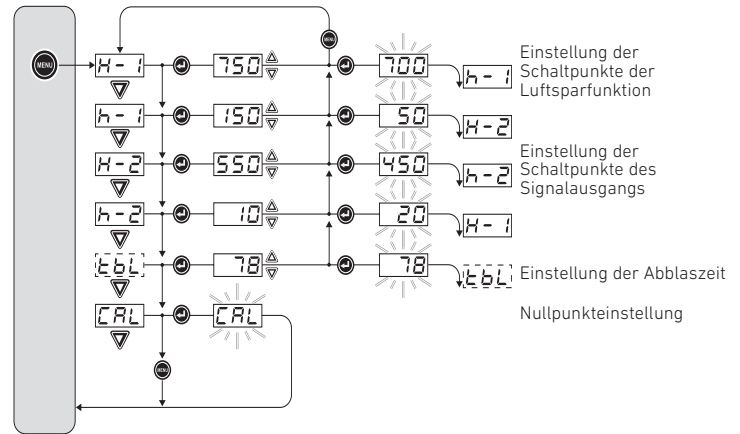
MENU
H-1
h-1
H-2
h-2
tbL
CAL
750
150
550
10
78
CAL
MENU
MENU
700
50
450
20
78
h-1
H-2
h-2
H-1
tbL

Einstellung der Schaltpunkte der Luftsparfunktion

Einstellung der Schaltpunkte des Signalausgangs

Einstellung der Abblaszeit

Nullpunkteinstellung